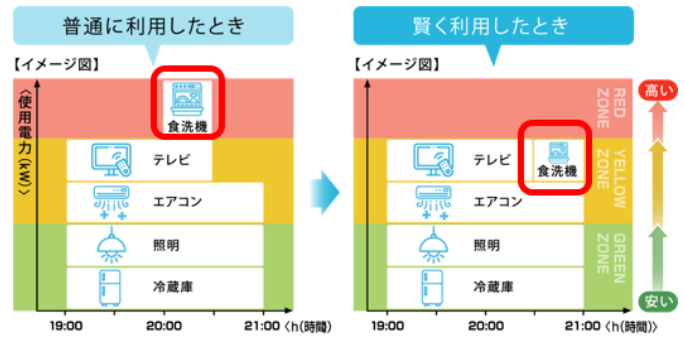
普通に利用したとき

【イメージ図】

〈使用電力(kW)〉

食洗機

テレビ

エアコン

照明

冷蔵庫

19:00
20:00
21:00〈h(時間)〉

賢く利用したとき

【イメージ図】

テレビ

食洗機

エアコン

照明

冷蔵庫

RED ZONE

YELLOW ZONE

GREEN ZONE

高い

安い

19:00
20:00
21:00〈h(時間)〉